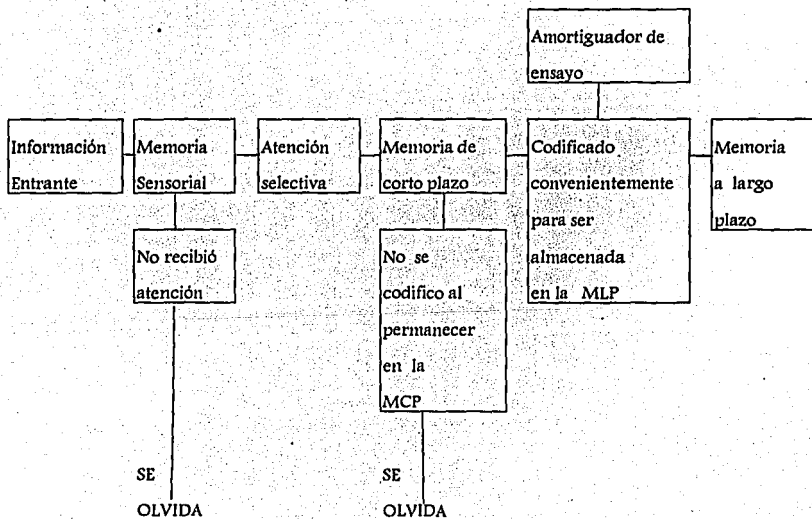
Amortiguador de ensayo

Información Entrante

Memoria Sensorial

Atención selectiva

Memoria de corto plazo

Codificado convenientemente para ser almacenada en la MLP

Memoria a largo plazo

No recibió atención

No se codifico al permanecer en la MCP

SE OLVIDA

SE OLVIDA